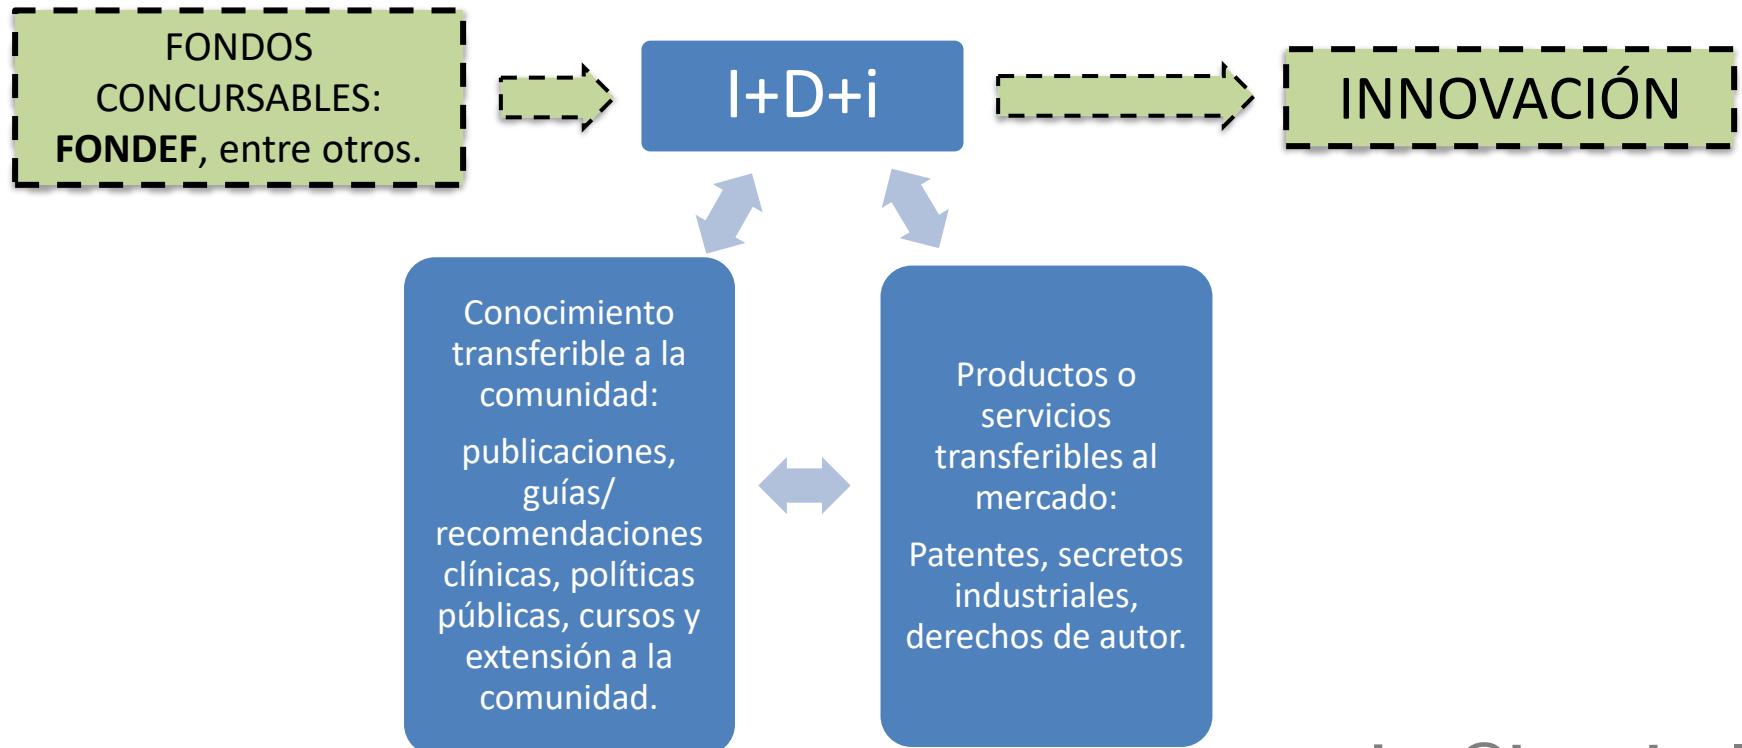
FONDOS CONCURSABLES: **FONDEF**, entre otros.

I+D+i

INNOVACIÓN

Conocimiento transferible a la comunidad:

publicaciones, guías/ recomendaciones clínicas, políticas públicas, cursos y extensión a la comunidad.

Productos o servicios transferibles al mercado:

Patentes, secretos industriales, derechos de autor.